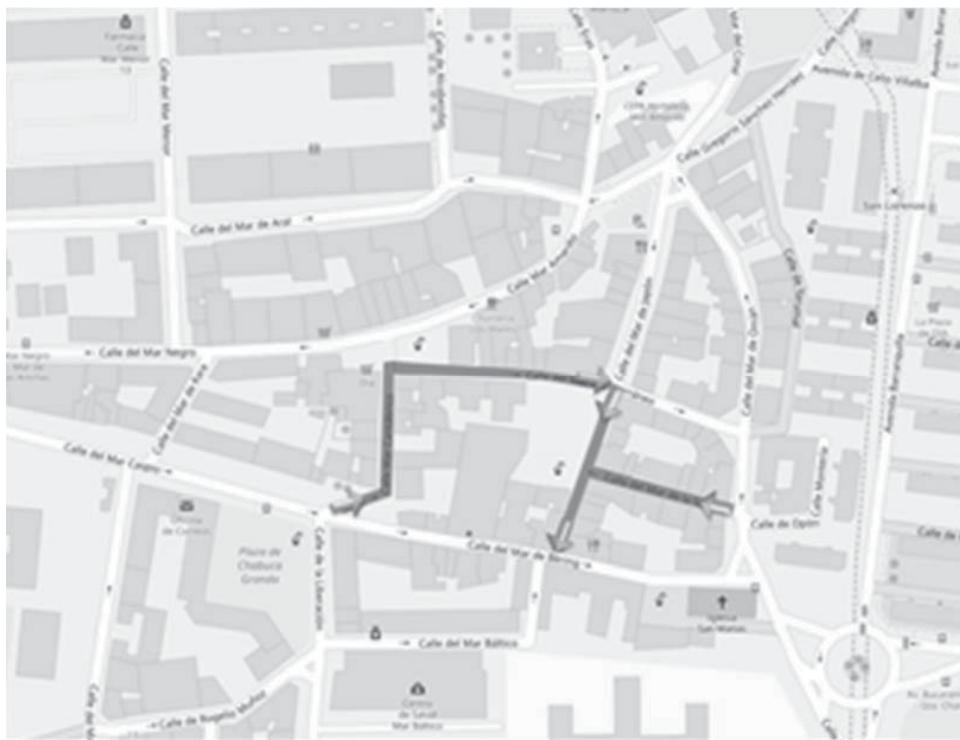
Farmacia Calle Mar Menor 10

Calle del Mar Menor

Calle Gregorio Sánchez Herráez

Avenida de Celio Villalba

Calle del Mar de Aral

Calle Mar Amarillo

Calle del Mar de Japón

Calle de Ocaña

San Lorenzo

Calle del Mar Negro

Mar Negro

Calle del Mar de Kara

Calle del Mar Caspio

Oficina de Correos

Plaza de Chabuca Granda

Calle de la Liberación

Calle del Mar de Bering

Calle de Opón

Calle Montoro

Calle del Mar Báltico

Centro de Salud Mar Báltico

Iglesia San Matías

Calle de Rogelio Muñoz

Avenida Barranquilla